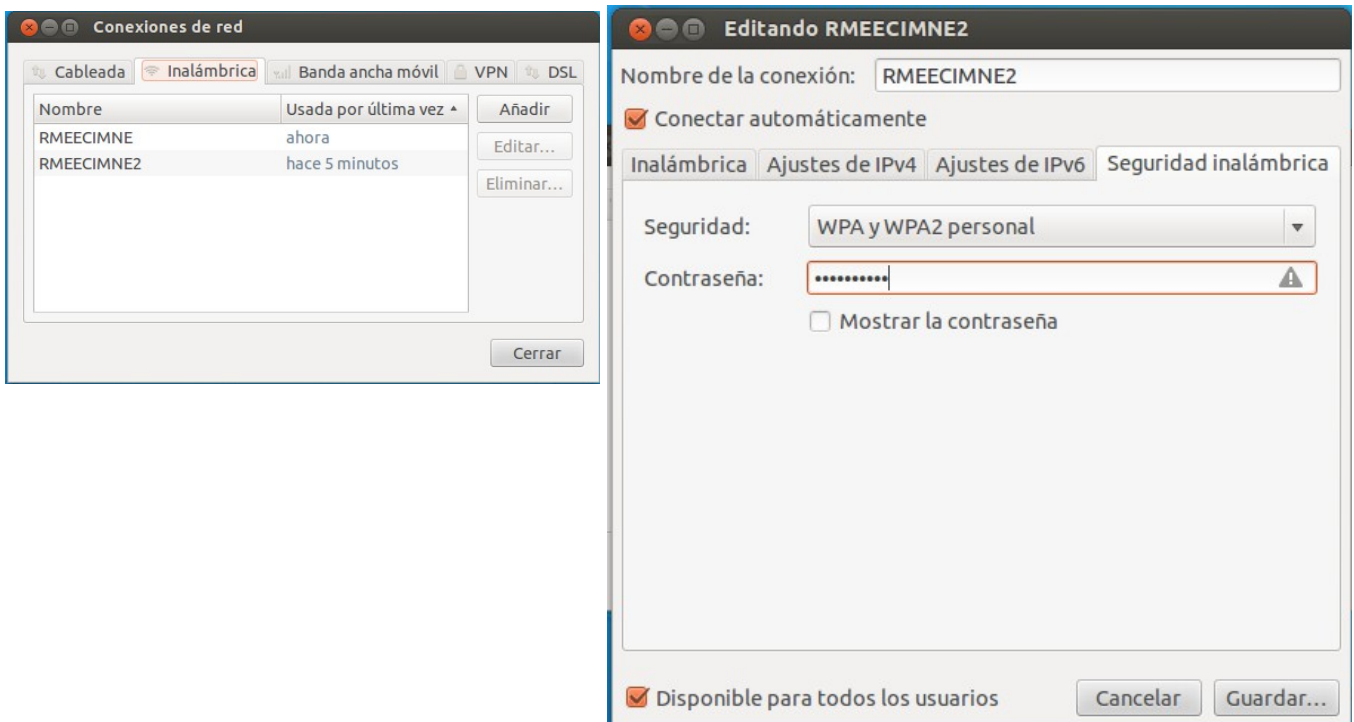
Conexiones de red

Cableada | Inalámbrica | Banda ancha móvil | VPN | DSL

| Nombre | Usada por última vez ▲ |
|---|---|
| RMEECIMNE | ahora |
| RMEECIMNE2 | hace 5 minutos |

Añadir
Editar...
Eliminar...

Cerrar

Editando RMEECIMNE2

Nombre de la conexión: RMEECIMNE2

Conectar automáticamente

Inalámbrica | Ajustes de IPv4 | Ajustes de IPv6 | Seguridad inalámbrica

Seguridad: WPA y WPA2 personal

Contraseña: ••••••••••

Mostrar la contraseña

Disponible para todos los usuarios

Cancelar
Guardar...